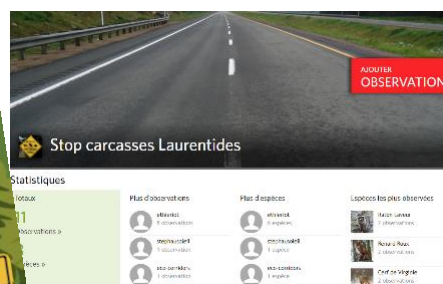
AJOUTER
OBSERVATION

Stop carcasses Laurentides

Statistiques

Totaux
11
Observations »
Espèces »

Plus d'observations
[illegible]
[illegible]
stephaniel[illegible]
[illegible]
eco-corridors
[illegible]

Plus d'espèces
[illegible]
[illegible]
stephaniel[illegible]
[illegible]
eco-corridors
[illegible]

Espèces les plus observées
Raton laveur
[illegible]
Renard Roux
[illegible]
Cerf de Virginie
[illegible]